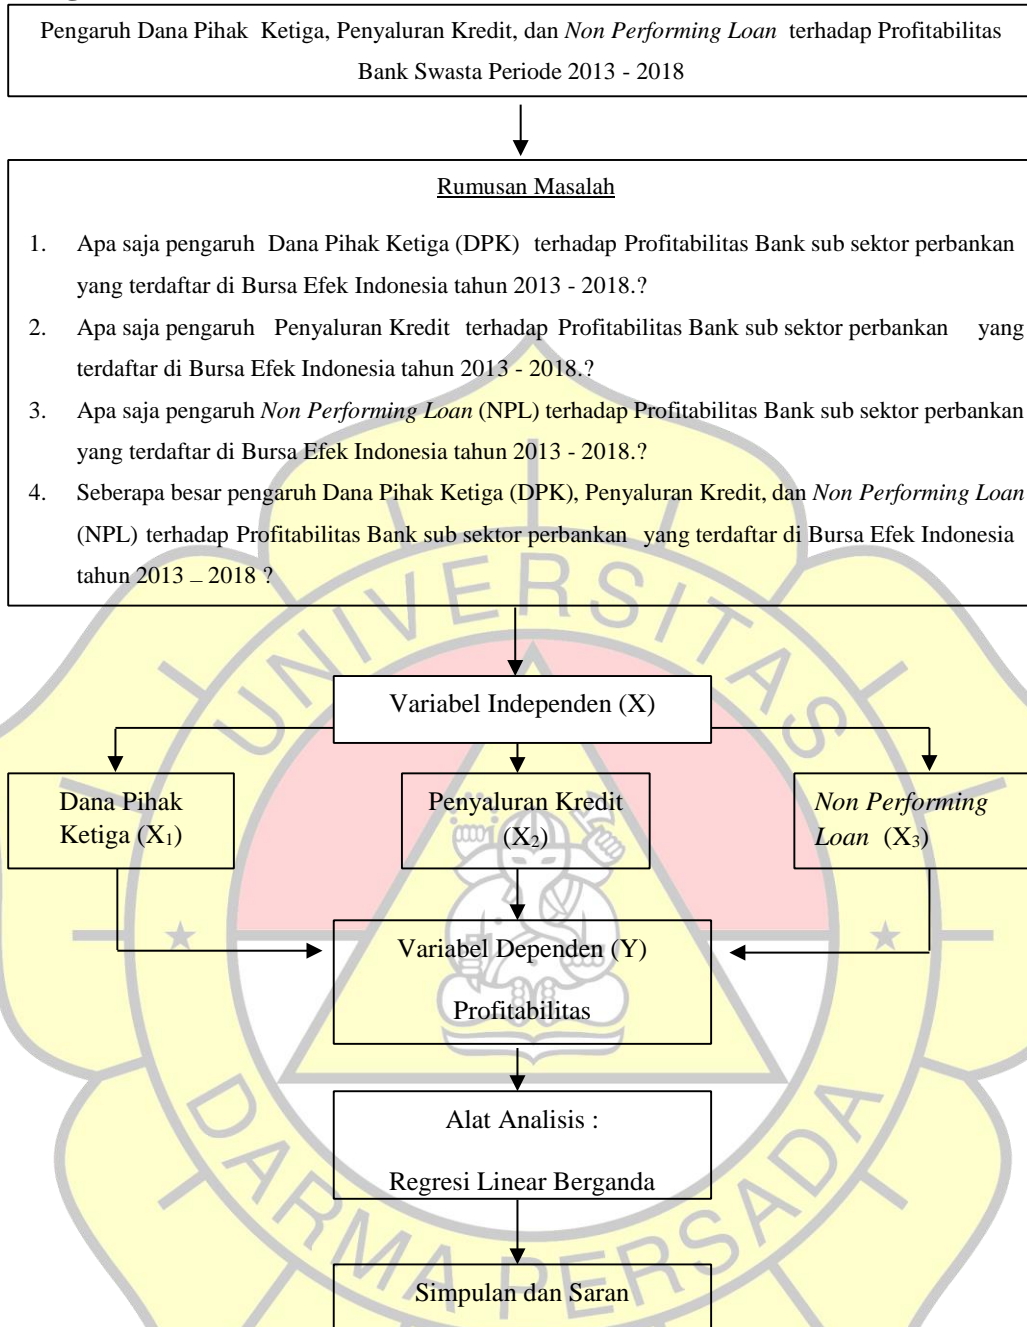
Pengaruh Dana Pihak Ketiga, Penyaluran Kredit, dan Non Performing Loan terhadap Profitabilitas Bank Swasta Periode 2013 - 2018

Rumusan Masalah

1. Apa saja pengaruh Dana Pihak Ketiga (DPK) terhadap Profitabilitas Bank sub sektor perbankan yang terdaftar di Bursa Efek Indonesia tahun 2013 - 2018.?
2. Apa saja pengaruh Penyaluran Kredit terhadap Profitabilitas Bank sub sektor perbankan yang terdaftar di Bursa Efek Indonesia tahun 2013 - 2018.?
3. Apa saja pengaruh Non Performing Loan (NPL) terhadap Profitabilitas Bank sub sektor perbankan yang terdaftar di Bursa Efek Indonesia tahun 2013 - 2018.?
4. Seberapa besar pengaruh Dana Pihak Ketiga (DPK), Penyaluran Kredit, dan Non Performing Loan (NPL) terhadap Profitabilitas Bank sub sektor perbankan yang terdaftar di Bursa Efek Indonesia tahun 2013 – 2018 ?

Variabel Independen (X)

Dana Pihak Ketiga ($X_1$)

Penyaluran Kredit ($X_2$)

Non Performing Loan ($X_3$)

Variabel Dependen (Y)

Profitabilitas

Alat Analisis :

Regresi Linear Berganda

Simpulan dan Saran

UNIVERSITAS DARMA PERSADA